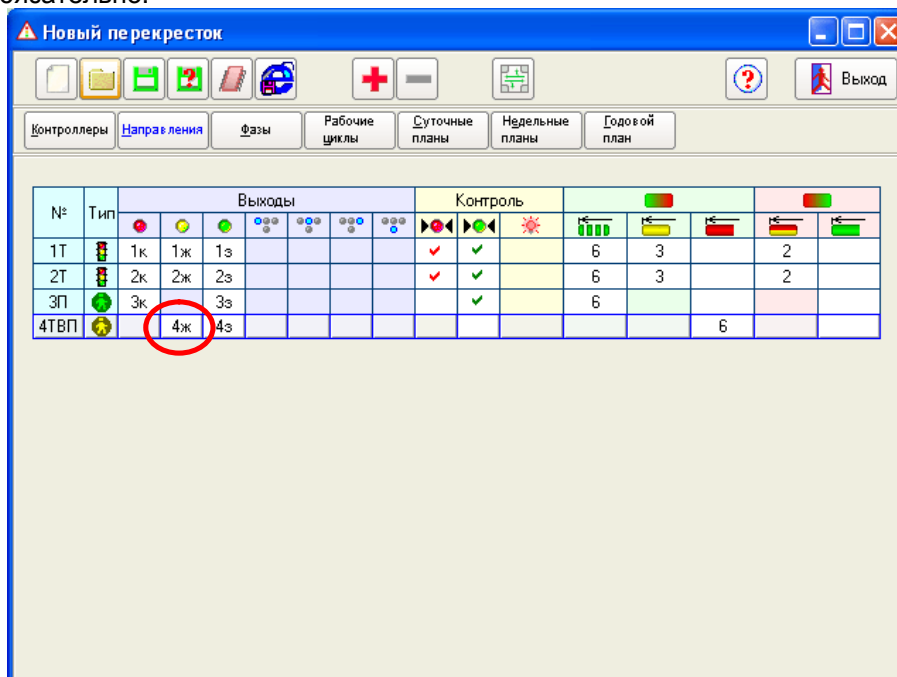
обязательно.

Новый перекресток

Выход

Контроллеры | Направления | Фазы | Рабочие циклы | Суточные планы | Недельные планы | Годовой план

| № | Тип | Выходы | | | | | | | Контроль | | | | | | | |
|---|---|---|---|---|---|---|---|---|---|---|---|---|---|---|---|---|
| 1Т | | 1к | 1ж | 1з | | | | | ✔ | ✔ | | 6 | 3 | | 2 | |
| 2Т | | 2к | 2ж | 2з | | | | | ✔ | ✔ | | 6 | 3 | | 2 | |
| 3П | | 3к | | 3з | | | | | | ✔ | | 6 | | | | |
| 4ТВП | | | 4ж | 4з | | | | | | | | | | 6 | | |